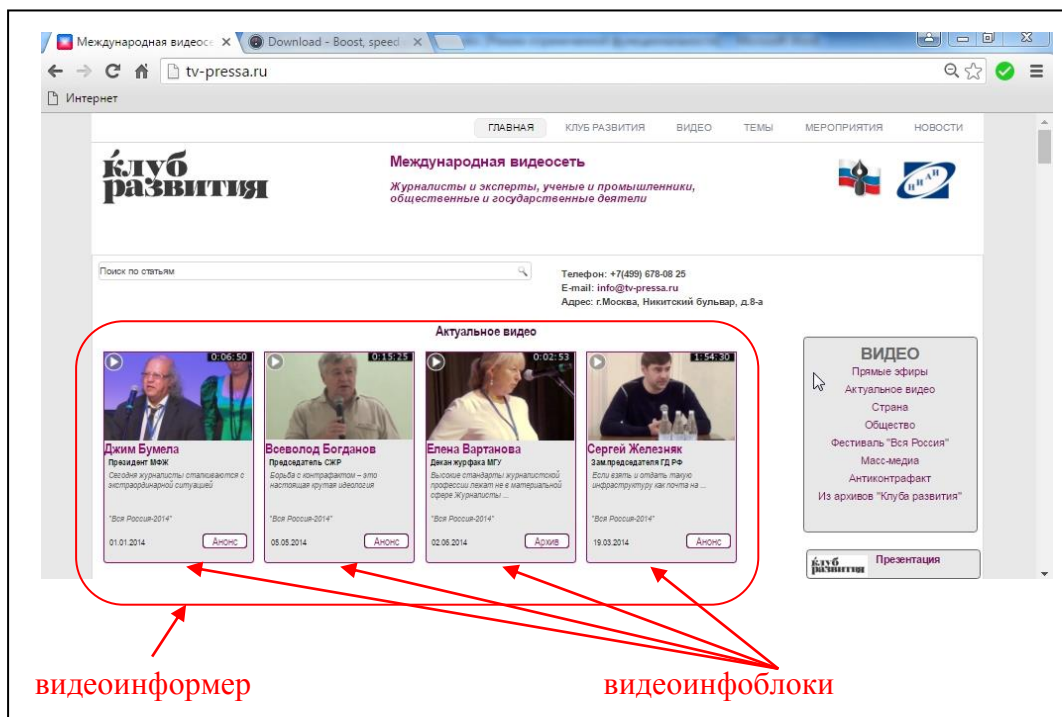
Международная видеос ×
Download - Boost, speed ×
tv-pressa.ru
Интернет

ГЛАВНАЯ КЛУБ РАЗВИТИЯ ВИДЕО ТЕМЫ МЕРОПРИЯТИЯ НОВОСТИ

клуб развития

Международная видеосеть
Журналисты и эксперты, ученые и промышленники, общественные и государственные деятели

Поиск по статьям

Телефон: +7(499) 678-08 25
E-mail: info@tv-pressa.ru
Адрес: г.Москва, Никитский бульвар, д.8-а

Актуальное видео

0:06:50
Джим Бумела
Президент МФЖ
Сегодня журналисты сталкиваются с экстраординарной ситуацией
"Вся Россия-2014"
01.01.2014 Анонс

0:15:25
Всеволод Богданов
Председатель СЖР
Борьба с контрафактом – это настоящая крутая идеология
"Вся Россия-2014"
05.05.2014 Анонс

0:02:53
Елена Вартанова
Декан журфака МГУ
Высокие стандарты журналистской профессии лежат не в материальной сфере Журналисты ...
"Вся Россия-2014"
02.06.2014 Архив

1:54:30
Сергей Железняк
Зам.председателя ГД РФ
Если взять и отдать такую инфраструктуру как почта на ...
"Вся Россия-2014"
19.03.2014 Анонс

ВИДЕО
Прямые эфиры
Актуальное видео
Страна
Общество
Фестиваль "Вся Россия"
Масс-медиа
Антиконтрафакт
Из архивов "Клуба развития"

клуб развития Презентация

видеоинформер
видеоинфоблоки